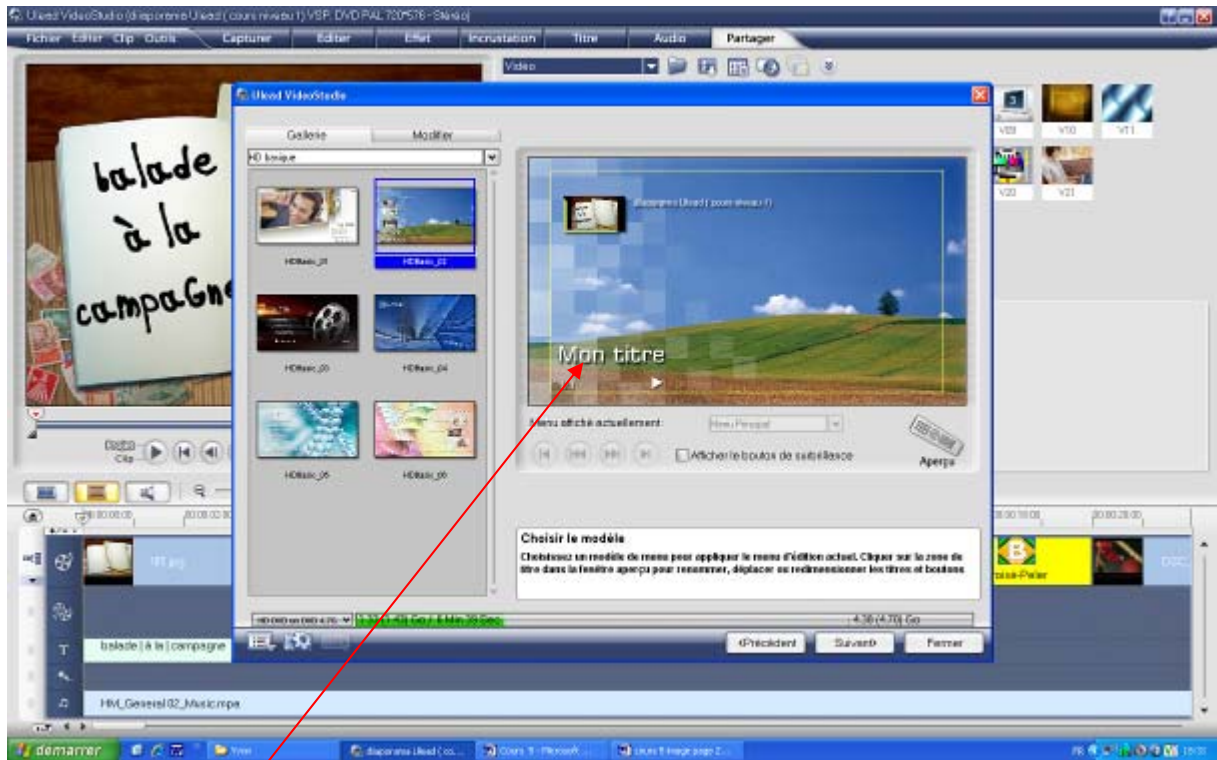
Ulead VideoStudio (diaporama Ulead ( cours niveau 1) VSP, DVD PAL 720*576 - Stéréo)

Fichier Editer Clip Outils Capturer Editer Effet Incrustation Titre Audio Partager

Vidéo

V09 V10 V11
V20 V21

balade à la campaGne

Ulead VideoStudio

Galerie Modifier

HD basique

HDBasic_01 HDBasic_02
HDBasic_03 HDBasic_04
HDBasic_05 HDBasic_06

Diaporama Ulead ( cours niveau 1)

Mon titre

Menu affiché actuellement: Menu Principal

Afficher le bouton de surbrillance

Aperçu

Choisir le modèle
Choisissez un modèle de menu pour appliquer le menu d'édition actuel. Cliquer sur la zone de titre dans la fenêtre aperçu pour renommer, déplacer ou redimensionner les titres et boutons

HD DVD on DVD 4.7G

4.38 (4.70) Go

<Précédent Suivant> Fermer

Projet Clip

balade | à la | campagne

HM_General 02_Music.mpa

démarrer

diaporama Ulead (co...

Cours 5 - Microsoft ...

cours 5 image page 2...